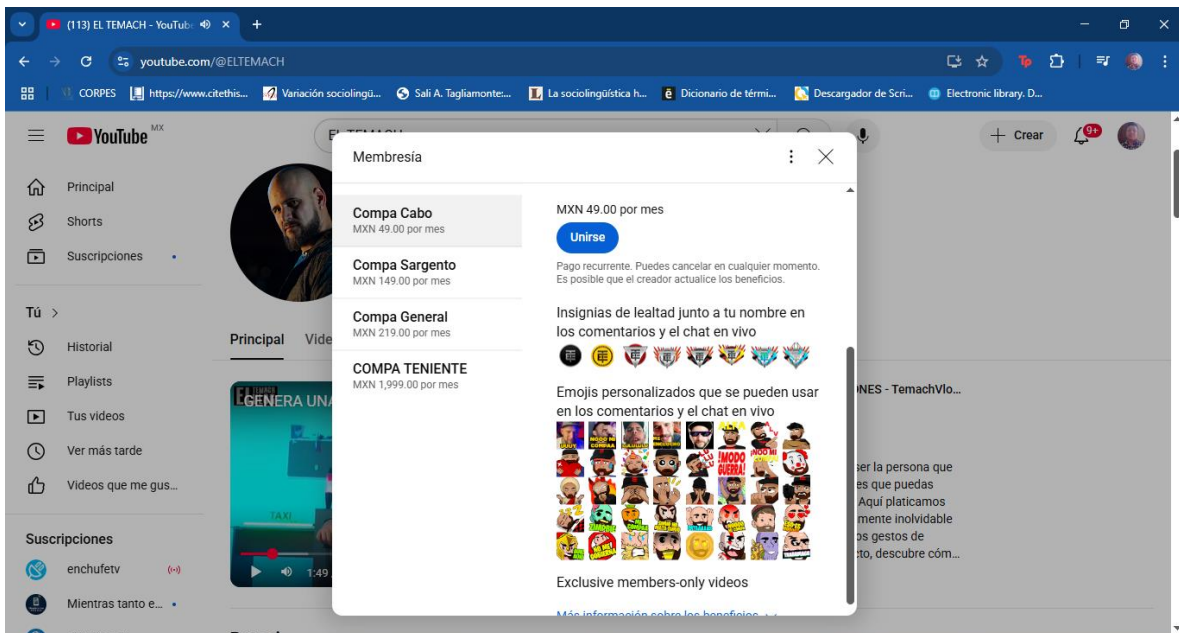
(113) EL TEMACH - YouTube ×
+
youtube.com/@ELTEMACH
CORPES https://www.citethis... Variación sociolingü... Sali A. Tagliamonte:... La sociolingüística h... Diccionario de térmi... Descargador de Scri... Electronic library. D...

YouTube MX
EL TEMACH
+ Crear
9+

Principal
Shorts
Suscripciones
Tú >
Historial
Playlists
Tus videos
Ver más tarde
Videos que me gus...
Suscripciones
enchufetv
Mientras tanto e...

Principal Vide

GENERA UNA
TAXI
1:49

NES - TemachVlo...
ser la persona que
es que puedas
Aquí platicamos
mente inolvidable
os gestos de
cto, descubre cóm...

Membresía

Compa Cabo
MXN 49.00 por mes
Compa Sargento
MXN 149.00 por mes
Compa General
MXN 219.00 por mes
COMPA TENIENTE
MXN 1,999.00 por mes

MXN 49.00 por mes
Unirse
Pago recurrente. Puedes cancelar en cualquier momento. Es posible que el creador actualice los beneficios.

Insignias de lealtad junto a tu nombre en los comentarios y el chat en vivo

Emojis personalizados que se pueden usar en los comentarios y el chat en vivo

¡MODO GUERRA!

Exclusive members-only videos

Más información sobre los beneficios